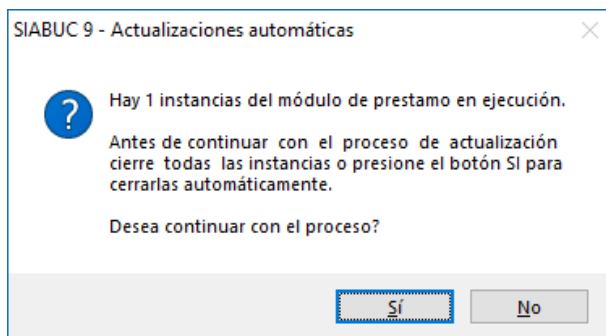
SIABUC 9 - Actualizaciones automáticas

Hay 1 instancias del módulo de prestamo en ejecución.

Antes de continuar con el proceso de actualización cierre todas las instancias o presione el botón SI para cerrarlas automáticamente.

Desea continuar con el proceso?

Sí

No